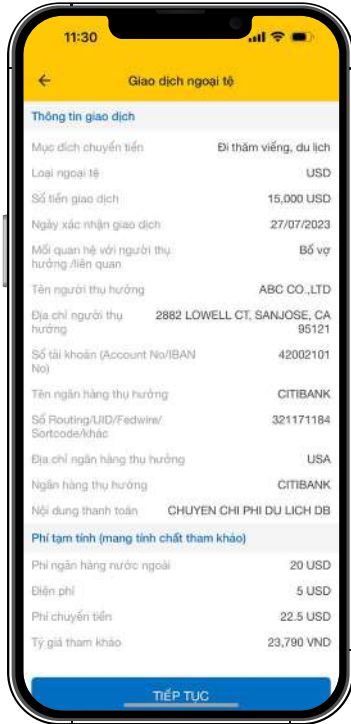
11:30

Giao dịch ngoại tệ

Thông tin giao dịch

| | |
|---|---|
| Mục đích chuyển tiền | Đi thăm viếng, du lịch |
| Loại ngoại tệ | USD |
| Số tiền giao dịch | 15,000 USD |
| Ngày xác nhận giao dịch | 27/07/2023 |
| Mối quan hệ với người thụ hưởng /liên quan | Bố vợ |
| Tên người thụ hưởng | ABC CO.,LTD |
| Địa chỉ người thụ hưởng | 2882 LOWELL CT, SANJOSE, CA 95121 |
| Số tài khoản (Account No/IBAN No) | 42002101 |
| Tên ngân hàng thụ hưởng | CITIBANK |
| Số Routing/UID/Fedwire/ Sortcode/khác | 321171184 |
| Địa chỉ ngân hàng thụ hưởng | USA |
| Ngân hàng thụ hưởng | CITIBANK |
| Nội dung thanh toán | CHUYEN CHI PHI DU LICH DB |

Phí tạm tính (mang tính chất tham khảo)

| | |
|---|---|
| Phí ngân hàng nước ngoài | 20 USD |
| Điện phí | 5 USD |
| Phí chuyển tiền | 22.5 USD |
| Tỷ giá tham khảo | 23,790 VND |

TIẾP TỤC